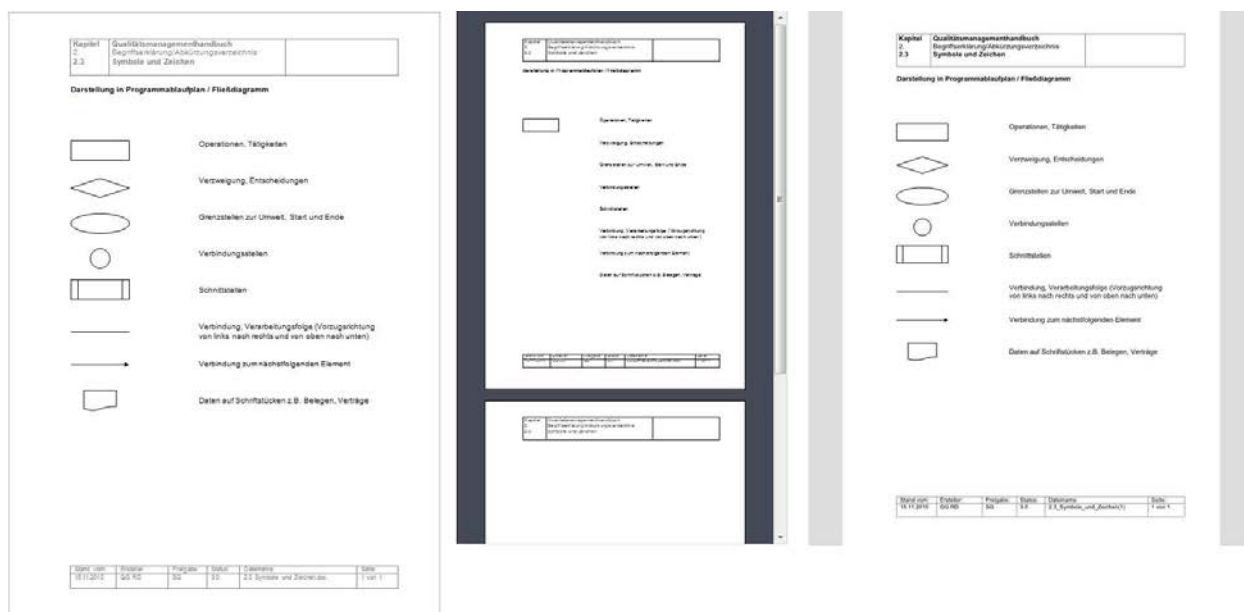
| Kapitel | Qualitätsmanagementhandbuch |
|---|---|
| 2. | Begriffserklärung/Abkürzungsverzeichnis |
| 2.3 | Symbole und Zeichen |

Darstellung in Programmablaufplan / Fließdiagramm

Operationen, Tätigkeiten

Verzweigung, Entscheidungen

Grenzstellen zur Umwelt, Start und Ende

Verbindungsstellen

Schnittstellen

Verbindung, Verarbeitungsfolge (Vorzugsrichtung von links nach rechts und von oben nach unten)

Verbindung zum nächstfolgenden Element

Daten auf Schriftstücken z.B. Belegen, Verträge

| Stand vom | Ersteller | Freigabe | Status | Dateiname | Seite |
|---|---|---|---|---|---|
| 15.11.2010 | GG RD | SG | 3.0 | 2.3 Symbole und Zeichen.doc | 1 von 1 |

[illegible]

| Kapitel | Qualitätsmanagementhandbuch |
|---|---|
| 2. | Begriffserklärung/Abkürzungsverzeichnis |
| 2.3 | Symbole und Zeichen |

Darstellung in Programmablaufplan / Fließdiagramm

Operationen, Tätigkeiten

Verzweigung, Entscheidungen

Grenzstellen zur Umwelt, Start und Ende

Verbindungsstellen

Schnittstellen

Verbindung, Verarbeitungsfolge (Vorzugsrichtung von links nach rechts und von oben nach unten)

Verbindung zum nächstfolgenden Element

Daten auf Schriftstücken z.B. Belegen, Verträge

| Stand vom | Ersteller | Freigabe | Status | Dateiname | Seite |
|---|---|---|---|---|---|
| 15.11.2010 | GG RD | SG | 3.0 | 2.3_Symbole_und_Zeichen(1) | 1 von 1 |